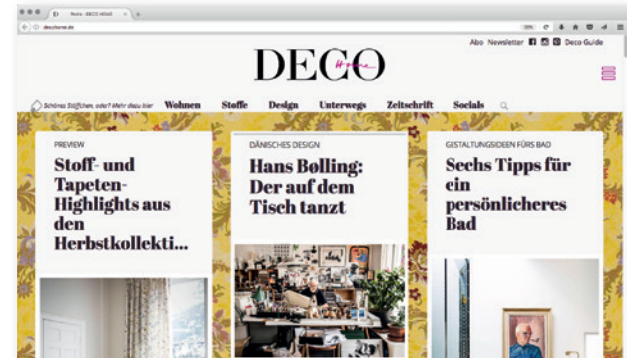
Home - DECO HOME

decohome.de

Abo Newsletter Deco Guide

DECO Home

Schönes Stöffchen, oder? Mehr dazu hier Wohnen Stoffe Design Unterwegs Zeitschrift Socials

PREVIEW

Stoff- und Tapeten-Highlights aus den Herbstkollekti...

DÄNISCHES DESIGN

Hans Bølling: Der auf dem Tisch tanzt

GESTALTUNGSIDEEN FÜRS BAD

Sechs Tipps für ein persönlicheres Bad